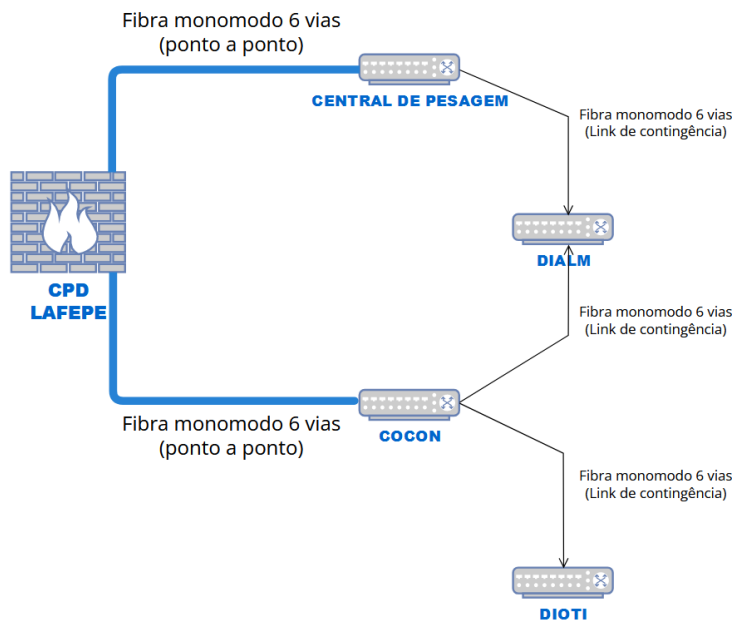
Fibra monomodo 6 vias
(ponto a ponto)

CENTRAL DE PESAGEM

Fibra monomodo 6 vias
(Link de contingência)

CPD
LAFEPE

DIALM

Fibra monomodo 6 vias
(Link de contingência)

Fibra monomodo 6 vias
(ponto a ponto)

COCON

Fibra monomodo 6 vias
(Link de contingência)

DIOTI